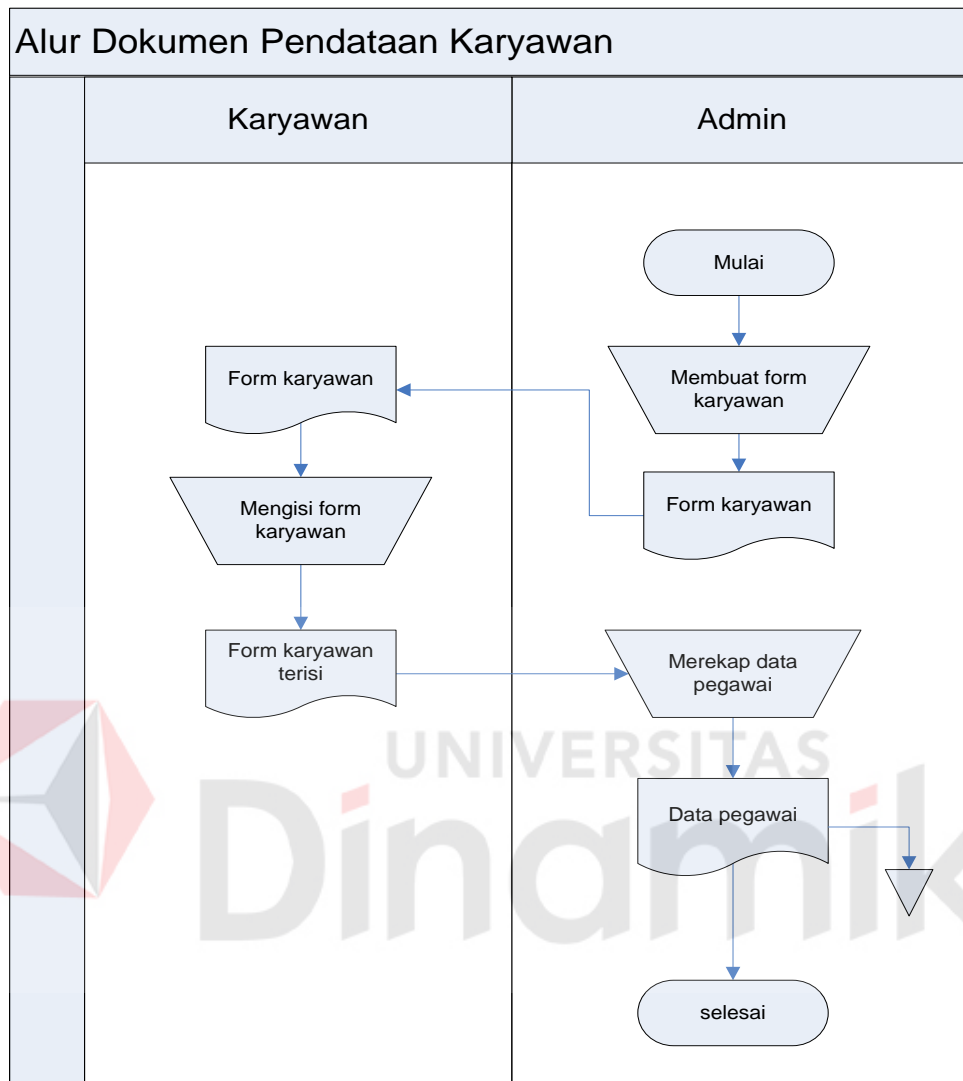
Alur Dokumen Pendataan Karyawan

Karyawan

Admin

Mulai

Membuat form karyawan

Form karyawan

Form karyawan

Mengisi form karyawan

Form karyawan terisi

Merekap data pegawai

Data pegawai

selesai

UNIVERSITAS
Dinamika